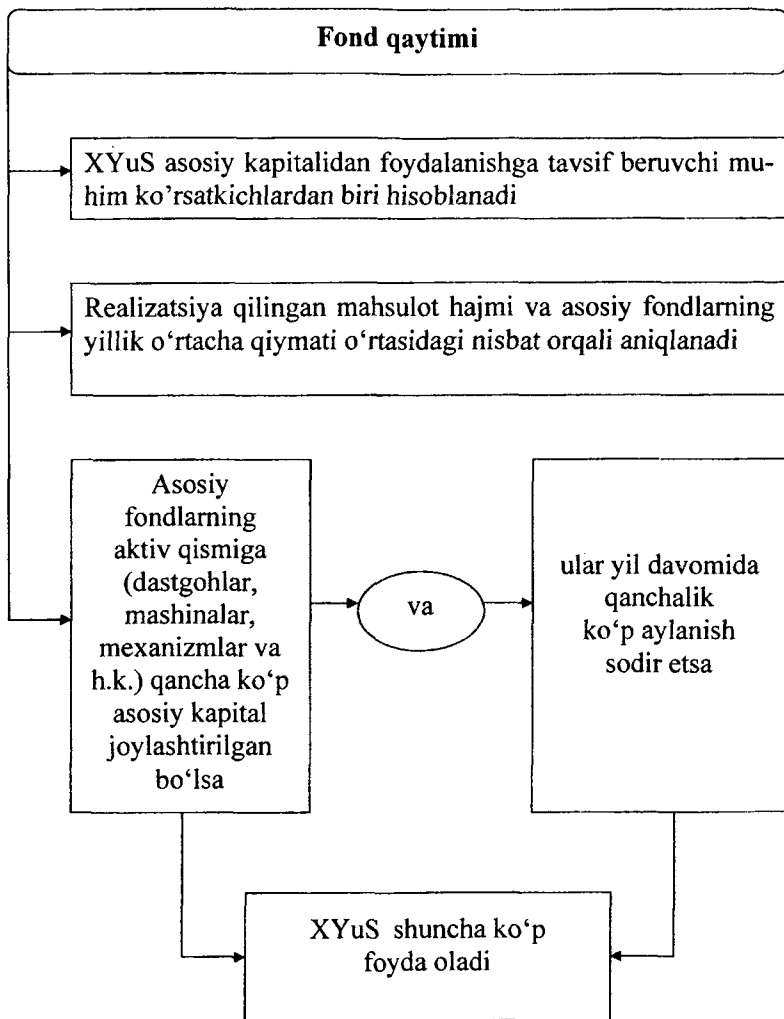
Fond qaytimi

XYuS asosiy kapitalidan foydalanishga tavsif beruvchi muhim ko'rsatkichlardan biri hisoblanadi

Realizatsiya qilingan mahsulot hajmi va asosiy fondlarning yillik o'rtacha qiymati o'rtasidagi nisbat orqali aniqlanadi

Asosiy fondlarning aktiv qismiga (dastgohlar, mashinalar, mexanizmlar va h.k.) qancha ko'p asosiy kapital joylashtirilgan bo'lsa

va

ular yil davomida qanchalik ko'p aylanish sodir etsa

XYuS shuncha ko'p foyda oladi